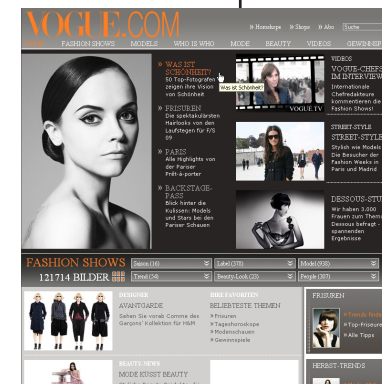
VOGUE.COM

» Homebox » Shops » Abo Suche

FASHION SHOWS MODELS WHO IS WHO MODE BEAUTY VIDEOS GEWINNSP

» WAS IST SCHÖNHEIT? 50 Top-Fotografen zeigen ihre Vision von Schönheit

Was ist Schönheit?

» FRISUREN Die spektakulärsten Hairlooks von den Laufstegen für F/S 09

» PARIS Alle Highlights von der Pariser Prêt-à-porter

» BACKSTAGE-PASS Blick hinter die Kulissen: Models und Stars bei den Pariser Schauen

VOGUE TV

VIDEOS VOGUE-CHEFS IM INTERVIEW Internationale Chefredakteure kommentieren die Fashion Shows!

STREET-STYLE STREET-STYLE Stylish wie Models: Die Besucher der Fashion Weeks in Paris und Madrid

DESSOUS-STU Wir haben 3.000 Frauen zum Thema Dessous befragt - spannenden Ergebnisse

FASHION SHOWS 121714 BILDER

Saison (14) Label (378) Model (938)

Trend (34) Beauty-Look (23) People (307)

DESIGNER AVANTGARDE Sehen Sie vorab Comme des Garçons' Kollektion für H&M

BEAUTY NEWS MODE KÜSST BEAUTY

BIBI FAVORITEN BELIEBTESTE THEMEN » Frisuren » Tageshoroskope » Modenschauen » Gewinnspiele

FRISUREN » Trend-Frisur » Top-Frisuren » Alle Tipps

HERBST-TRENDS